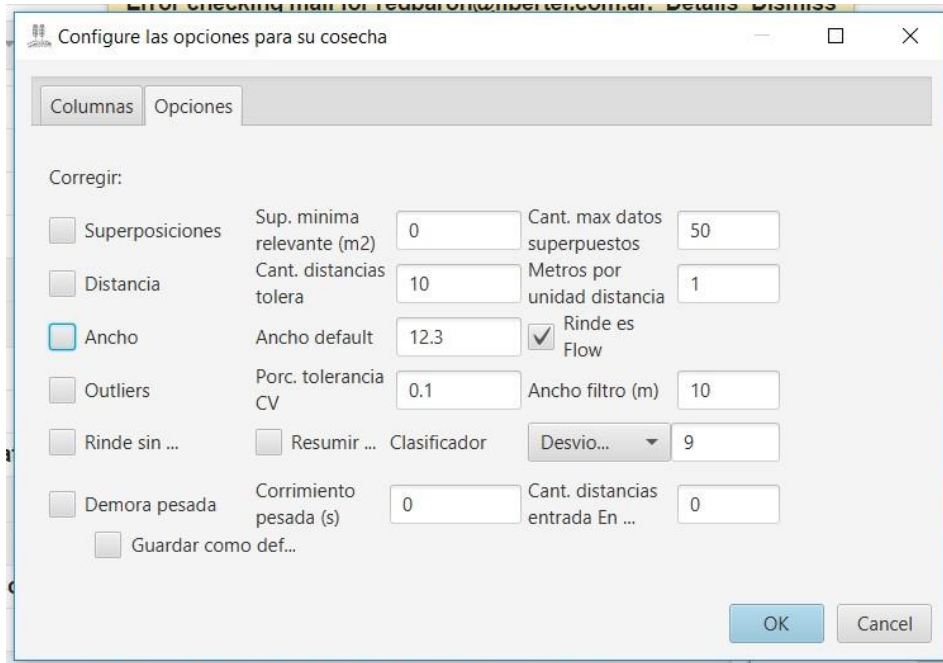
Error checking mail for redbaron@fibertel.com.ar. Details Dismiss

Configure las opciones para su cosecha

Columnas Opciones

Corregir:

Superposiciones
Sup. minima relevante (m2) 0
Cant. max datos superpuestos 50

Distancia
Cant. distancias tolera 10
Metros por unidad distancia 1

Ancho
Ancho default 12.3
Rinde es Flow

Outliers
Porc. tolerancia CV 0.1
Ancho filtro (m) 10

Rinde sin ...
Resumir ... Clasificador Desvio... 9

Demora pesada
Corrimiento pesada (s) 0
Cant. distancias entrada En ... 0

Guardar como def...

OK Cancel